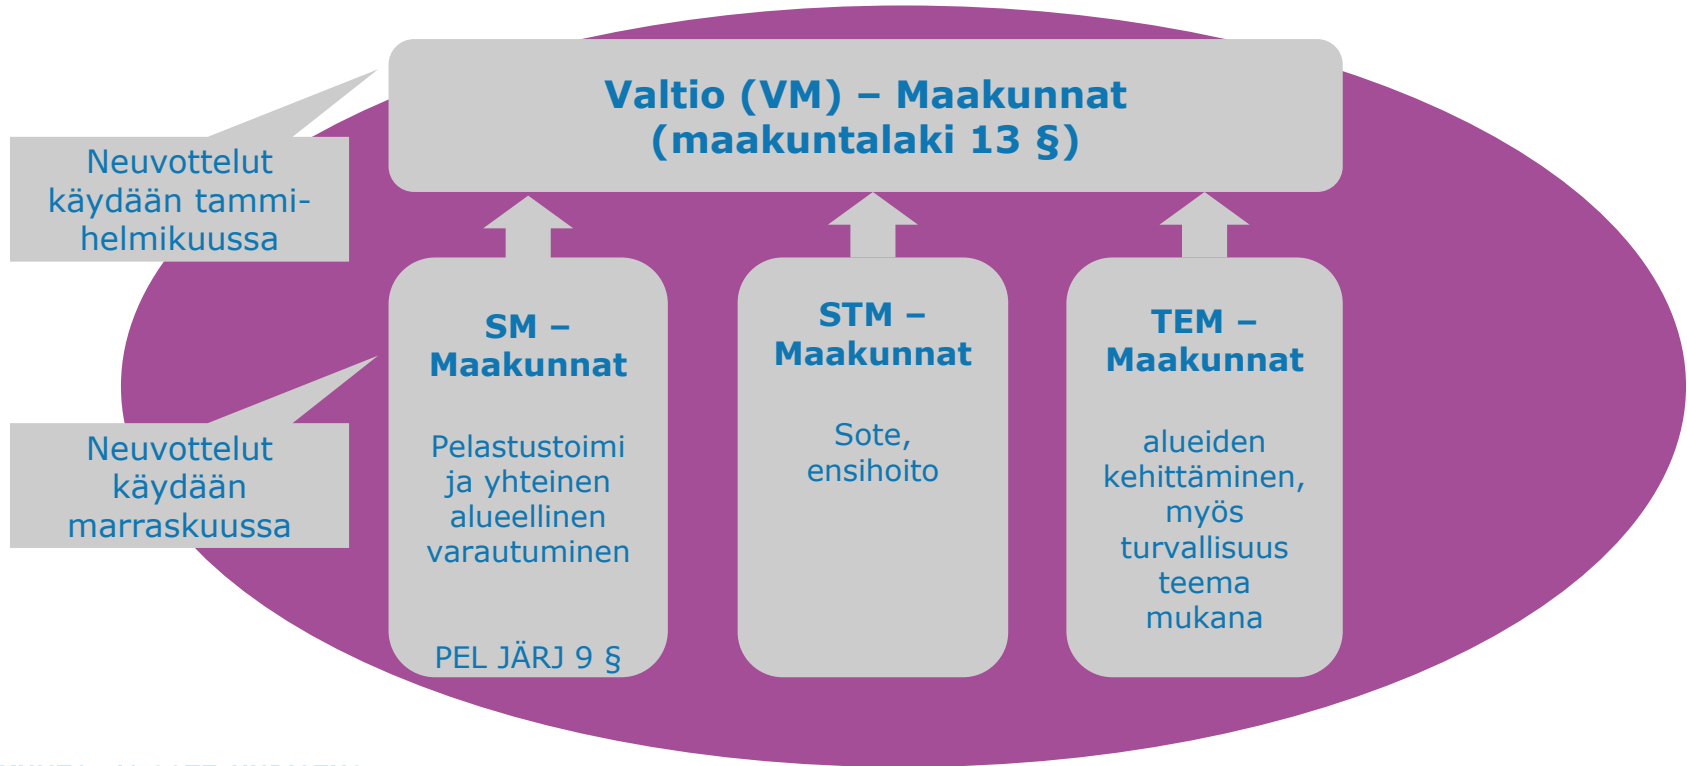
Valtio (VM) – Maakunnat (maakuntalaki 13 §)

Neuvottelut käydään tammi-helmikuussa

SM – Maakunnat

Pelastustoimi ja yhteinen alueellinen varautuminen

PEL JÄRJ 9 §

STM – Maakunnat

Sote, ensihoito

TEM – Maakunnat

alueiden kehittäminen, myös turvallisuus teema mukana

Neuvottelut käydään marraskuussa

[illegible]